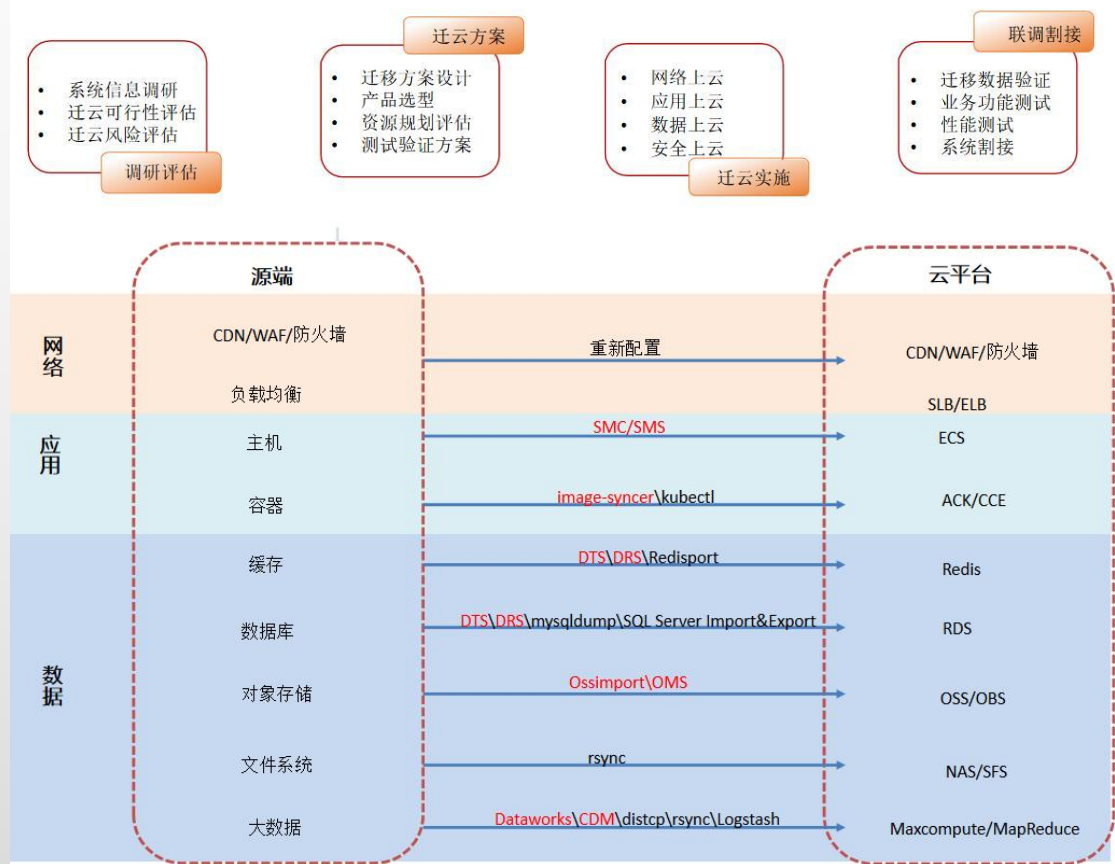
• 系统信息调研
• 迁云可行性评估
• 迁云风险评估

调研评估

迁云方案

• 迁移方案设计
• 产品选型
• 资源规划评估
• 测试验证方案

• 网络上云
• 应用上云
• 数据上云
• 安全上云

迁云实施

联调割接

• 迁移数据验证
• 业务功能测试
• 性能测试
• 系统割接

源端

云平台

网络

CDN/WAF/防火墙

重新配置

CDN/WAF/防火墙

负载均衡

SLB/ELB

应用

主机

SMC/SMS

ECS

容器

image-syncer\kubectl

ACK/CCE

数据

缓存

DTS\DRS\Redisport

Redis

数据库

DTS\DRS\mysqldump\SQL Server Import&Export

RDS

对象存储

Ossimport\OMS

OSS/OBS

文件系统

rsync

NAS/SFS

大数据

Dataworks\CDM\distcp\rsync\Logstash

Maxcompute/MapReduce